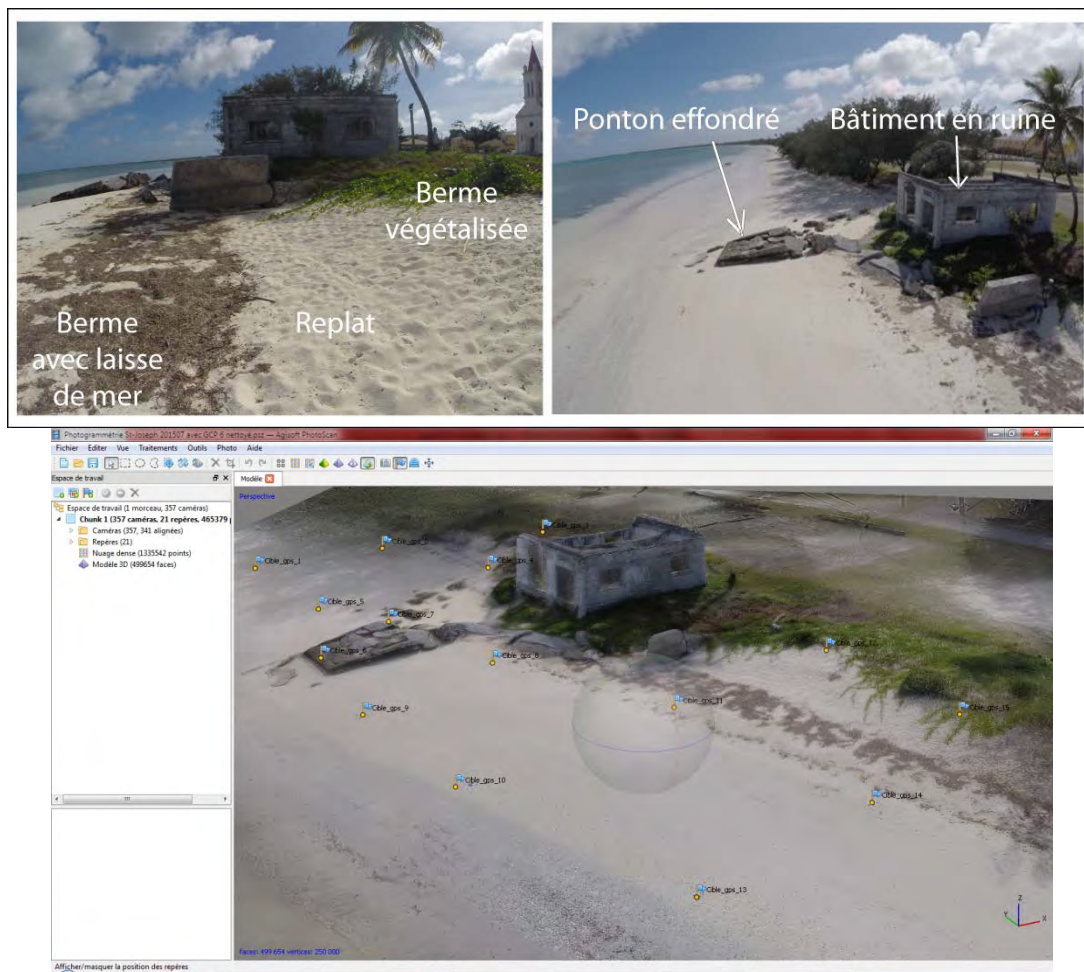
Berme végétalisée

Berme avec laisse de mer

Replat

Ponton effondré

Bâtiment en ruine

Photogrammétrie St-Joseph 201507 avec GCP 6 nettoyé.psz — Agisoft PhotoScan

Fichier Editer Vue Traitements Outils Photo Aide

Espace de travail

Espace de travail (1 morceau, 357 caméras)
Chunk 1 (357 caméras, 21 repères, 465379 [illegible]
Caméras (357, 341 alignées)
Repères (21)
Nuage dense (1335542 points)
Modèle 3D (499654 faces)

Modèle

Perspective

Cible_gps_1
Cible_gps_2
Cible_gps_3
Cible_gps_4
Cible_gps_5
Cible_gps_6
Cible_gps_7
Cible_gps_8
Cible_gps_9
Cible_gps_10
Cible_gps_11
Cible_gps_13
Cible_gps_14
Cible_gps_15
Cible_gps_21

faces: 499 654 vertices: 250 000

Afficher/masquer la position des repères